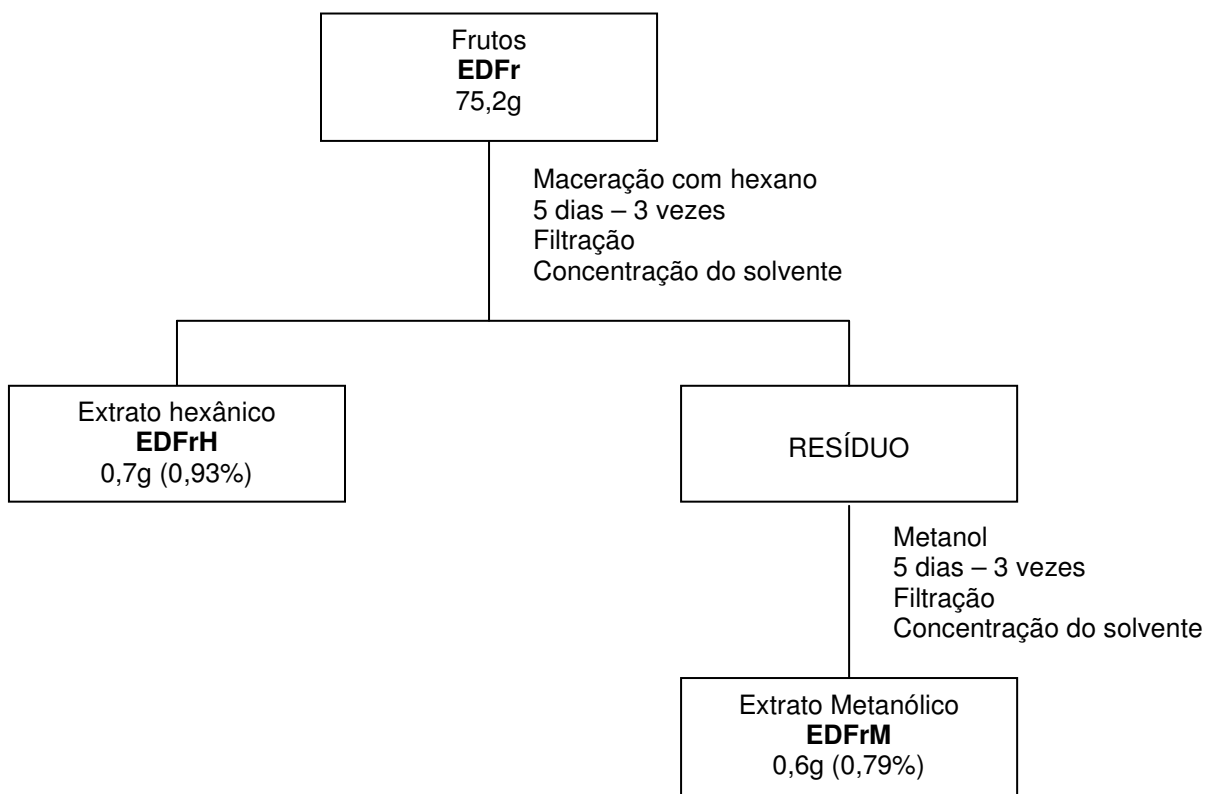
Frutos
**EDFr**
75,2g

Maceração com hexano
5 dias – 3 vezes
Filtração
Concentração do solvente

Extrato hexânico
**EDFrH**
0,7g (0,93%)

RESÍDUO

Metanol
5 dias – 3 vezes
Filtração
Concentração do solvente

Extrato Metanólico
**EDFrM**
0,6g (0,79%)